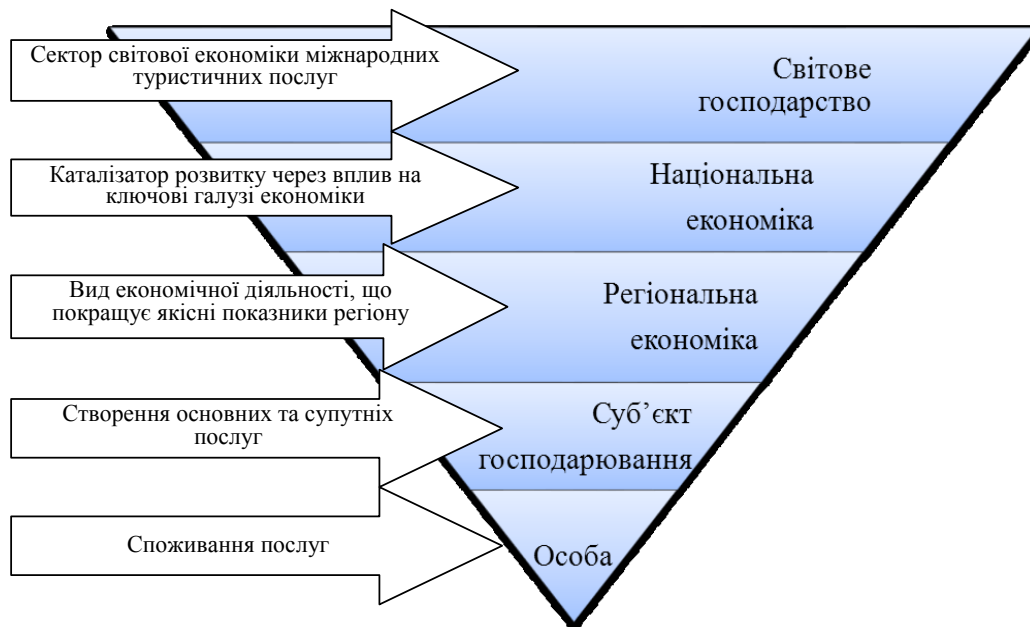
Сектор світової економіки міжнародних туристичних послуг

Світове господарство

Каталізатор розвитку через вплив на ключові галузі економіки

Національна економіка

Вид економічної діяльності, що покращує якісні показники регіону

Регіональна економіка

Створення основних та супутніх послуг

Суб’єкт господарювання

Споживання послуг

Особа